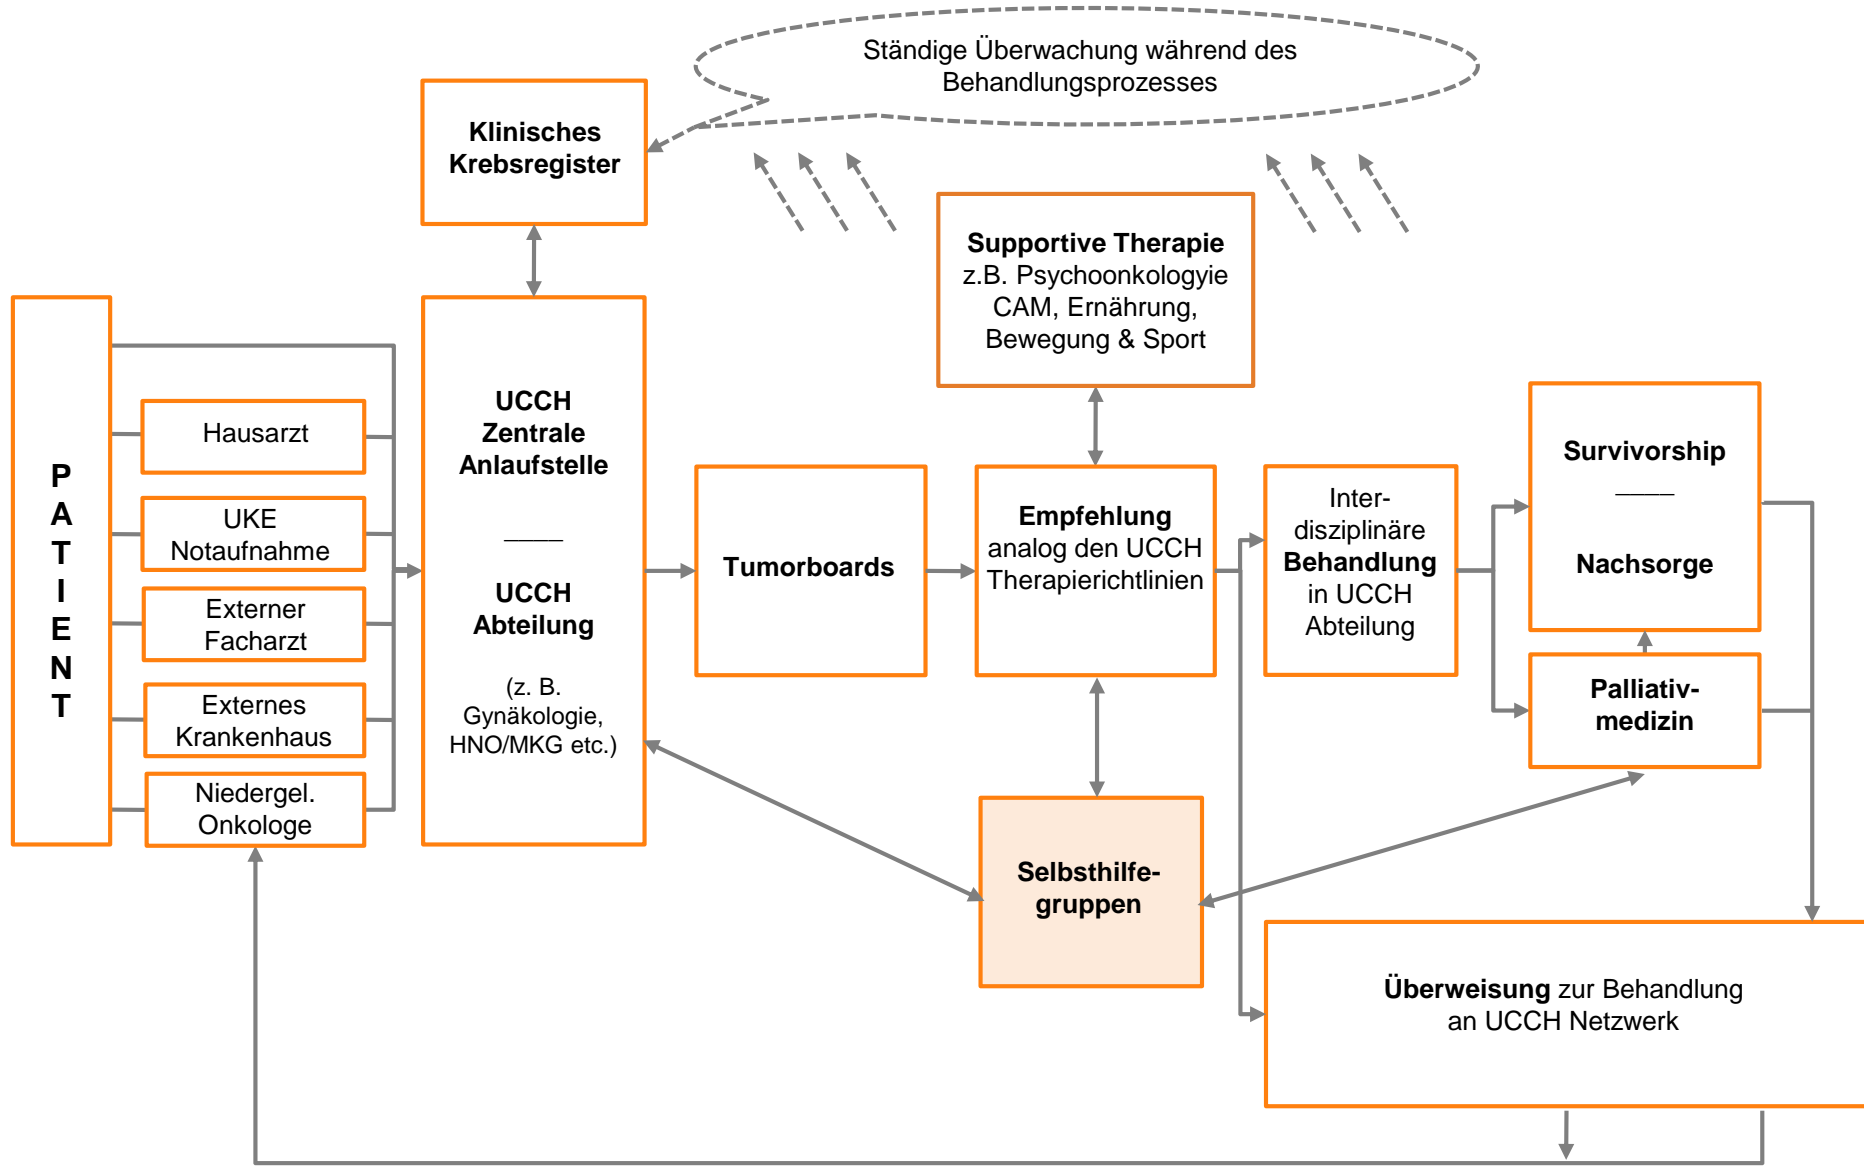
Ständige Überwachung während des Behandlungsprozesses

Klinisches Krebsregister

Supportive Therapie
z.B. Psychoonkologyie CAM, Ernährung, Bewegung & Sport

PATIENT

Hausarzt

UKE Notaufnahme

Externer Facharzt

Externes Krankenhaus

Niedergel. Onkologe

UCCH Zentrale Anlaufstelle

——

UCCH Abteilung

(z. B. Gynäkologie, HNO/MKG etc.)

Tumorboards

Empfehlung analog den UCCH Therapierichtlinien

Interdisziplinäre Behandlung in UCCH Abteilung

Survivorship

——

Nachsorge

Palliativmedizin

Selbsthilfegruppen

Überweisung zur Behandlung an UCCH Netzwerk